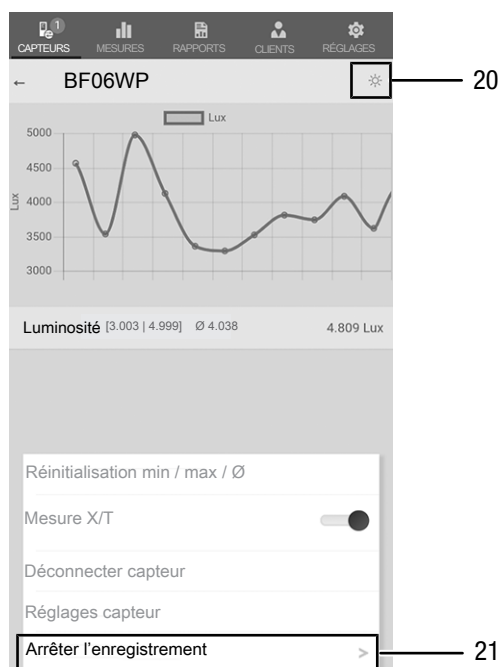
1
CAPTEURS MESURES RAPPORTS CLIENTS RÉGLAGES

← BF06WP

20

Lux

5000
4500
4000
3500
3000

Lux

Luminosité [3.003 | 4.999] Ø 4.038 4.809 Lux

Réinitialisation min / max / Ø

Mesure X/T

Déconnecter capteur

Réglages capteur

Arrêter l'enregistrement >

21